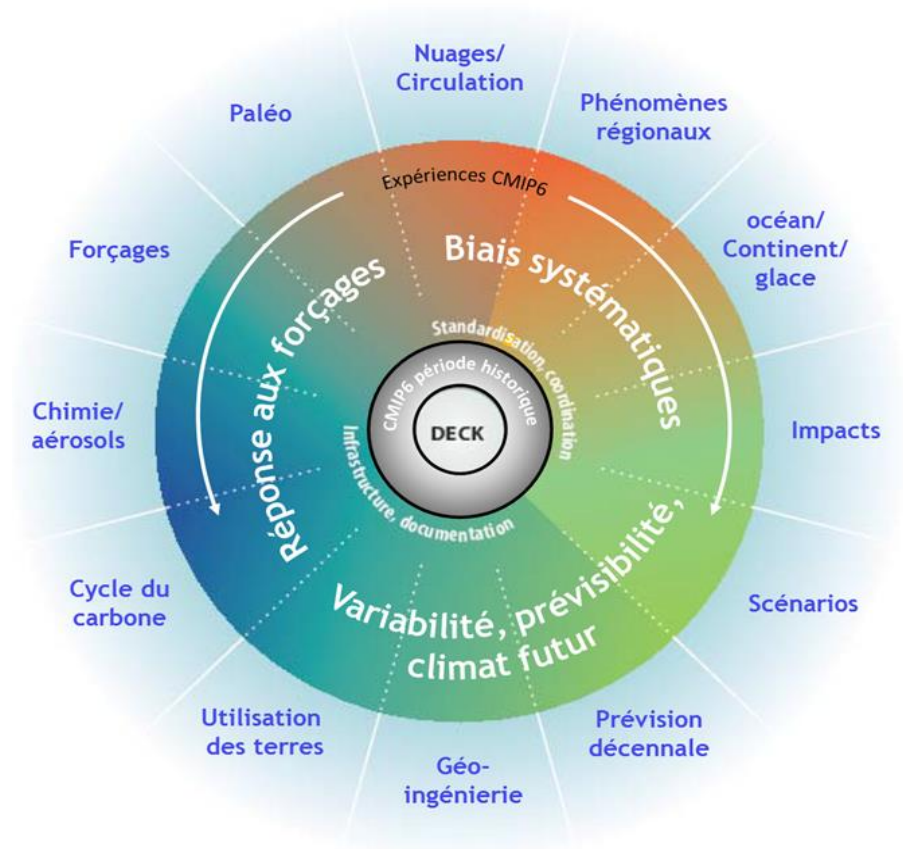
Nuages/
Circulation

Phénomènes
régionaux

océan/
Continent/
glace

Impacts

Scénarios

Prévision
décennale

Géo-
ingénierie

Utilisation
des terres

Cycle du
carbone

Chimie/
aérosols

Forçages

Paléo

Expériences CMIP6

Biais systématiques

Variabilité, prévisibilité, climat futur

Réponse aux forçages

Standardisation, coordination

Infrastructure, documentation

CMIP6 période historique

DECK